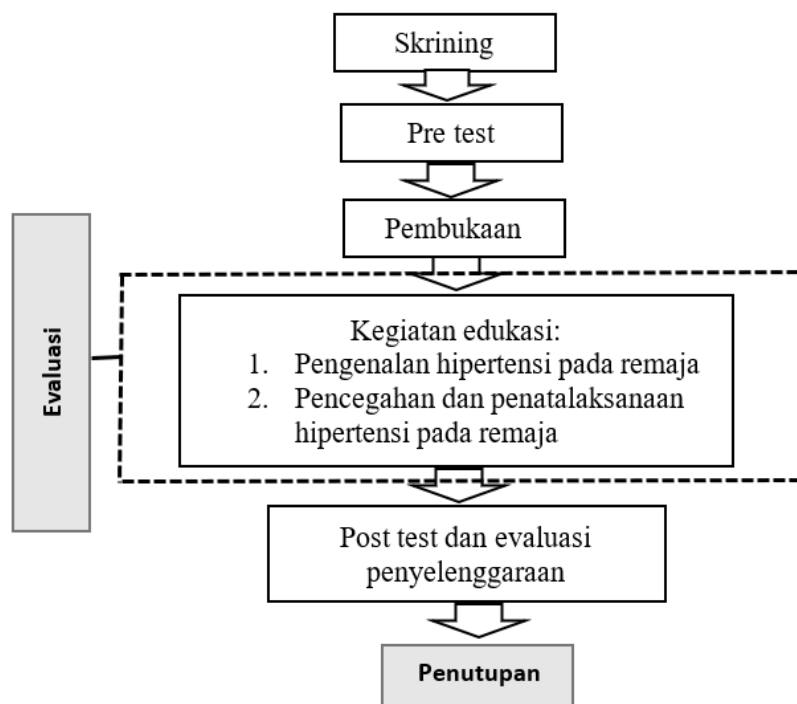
Skrining

Pre test

Pembukaan

Evaluasi

Kegiatan edukasi:
1. Pengenalan hipertensi pada remaja
2. Pencegahan dan penatalaksanaan hipertensi pada remaja

Post test dan evaluasi penyelenggaraan

Penutupan